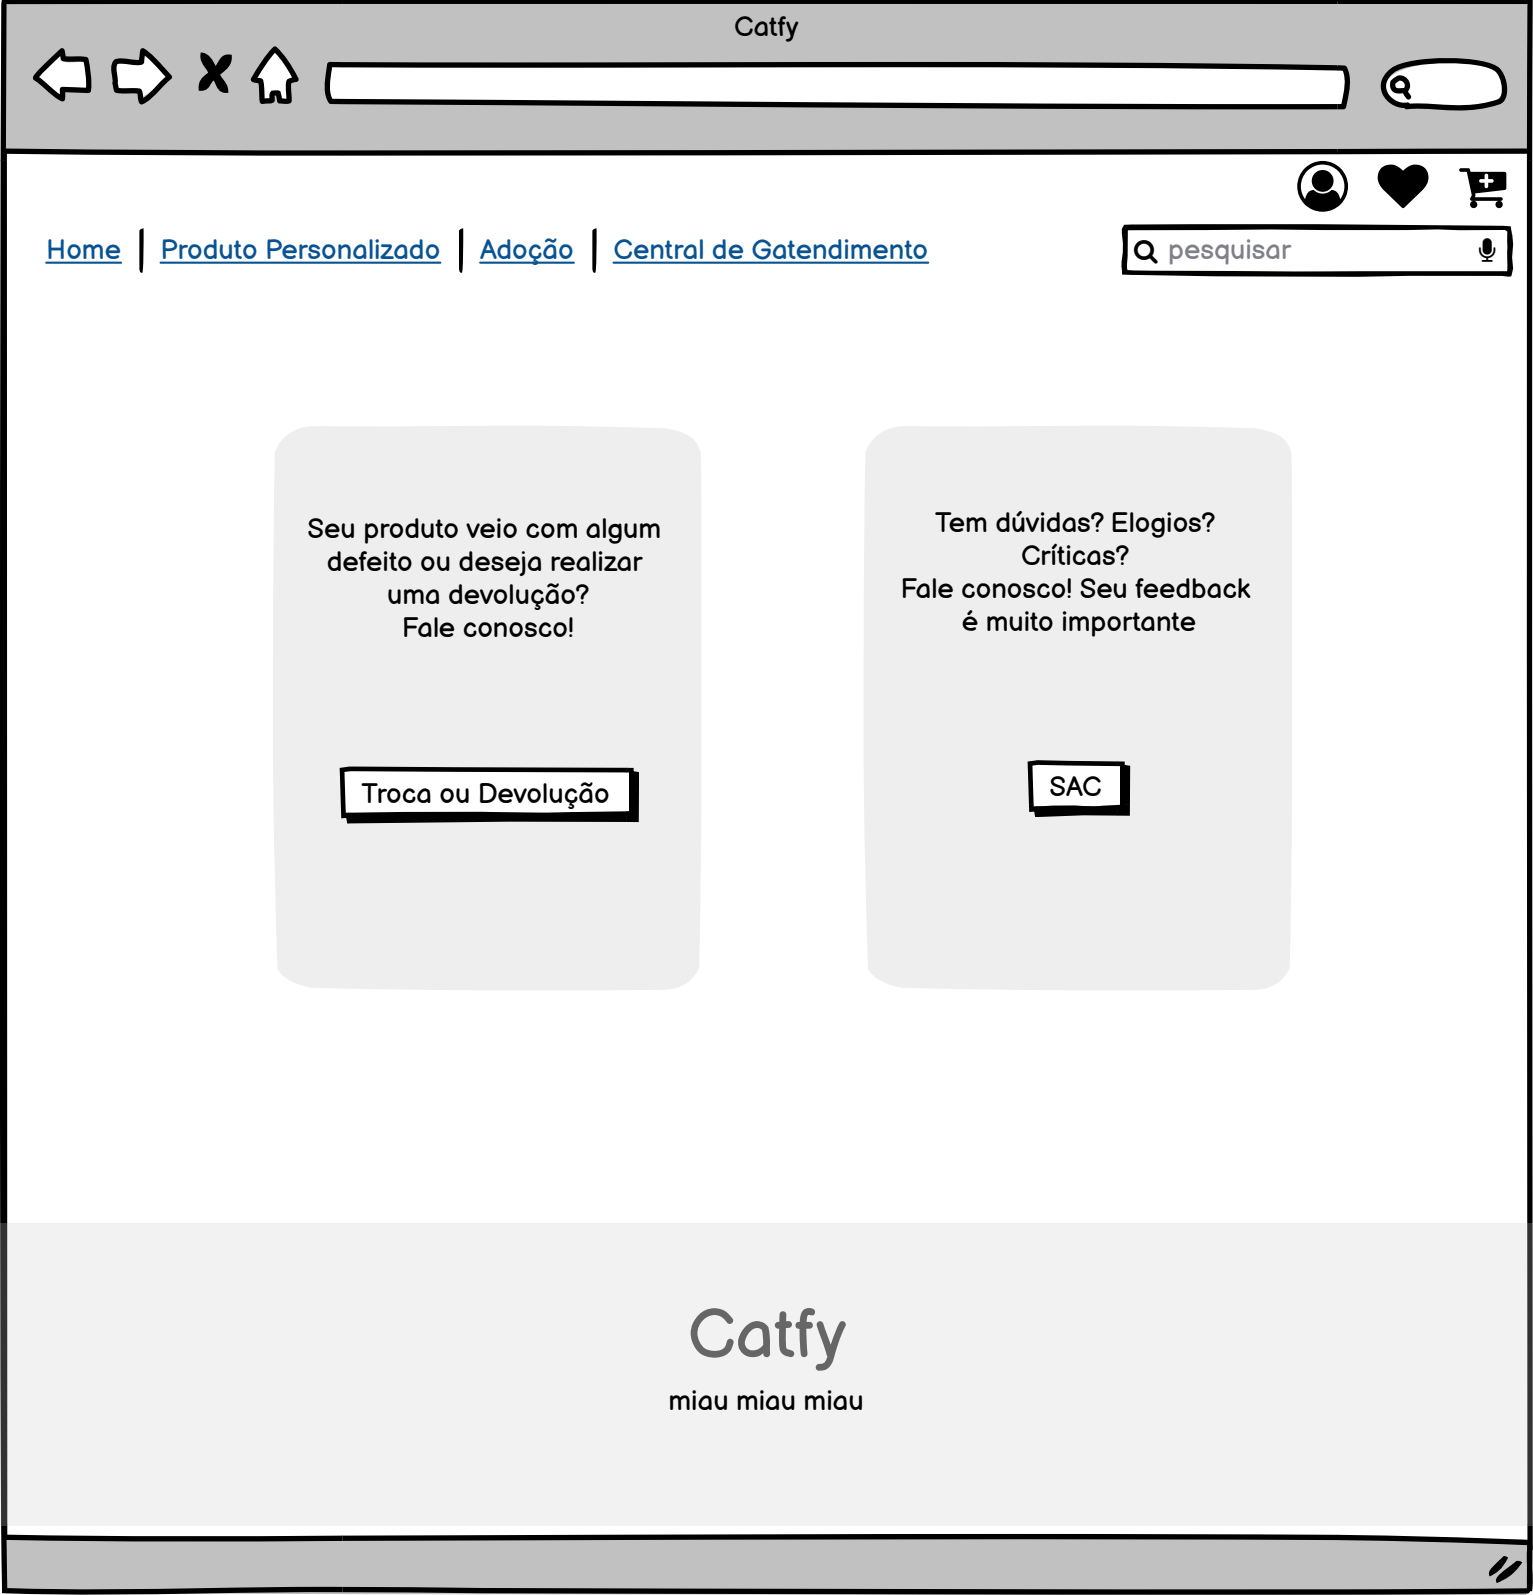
Catfy

Home | Produto Personalizado | Adoção | Central de Gatendimento

pesquisar

Seu produto veio com algum defeito ou deseja realizar uma devolução?
Fale conosco!

Troca ou Devolução

Tem dúvidas? Elogios? Críticas?
Fale conosco! Seu feedback é muito importante

SAC

Catfy

miau miau miau